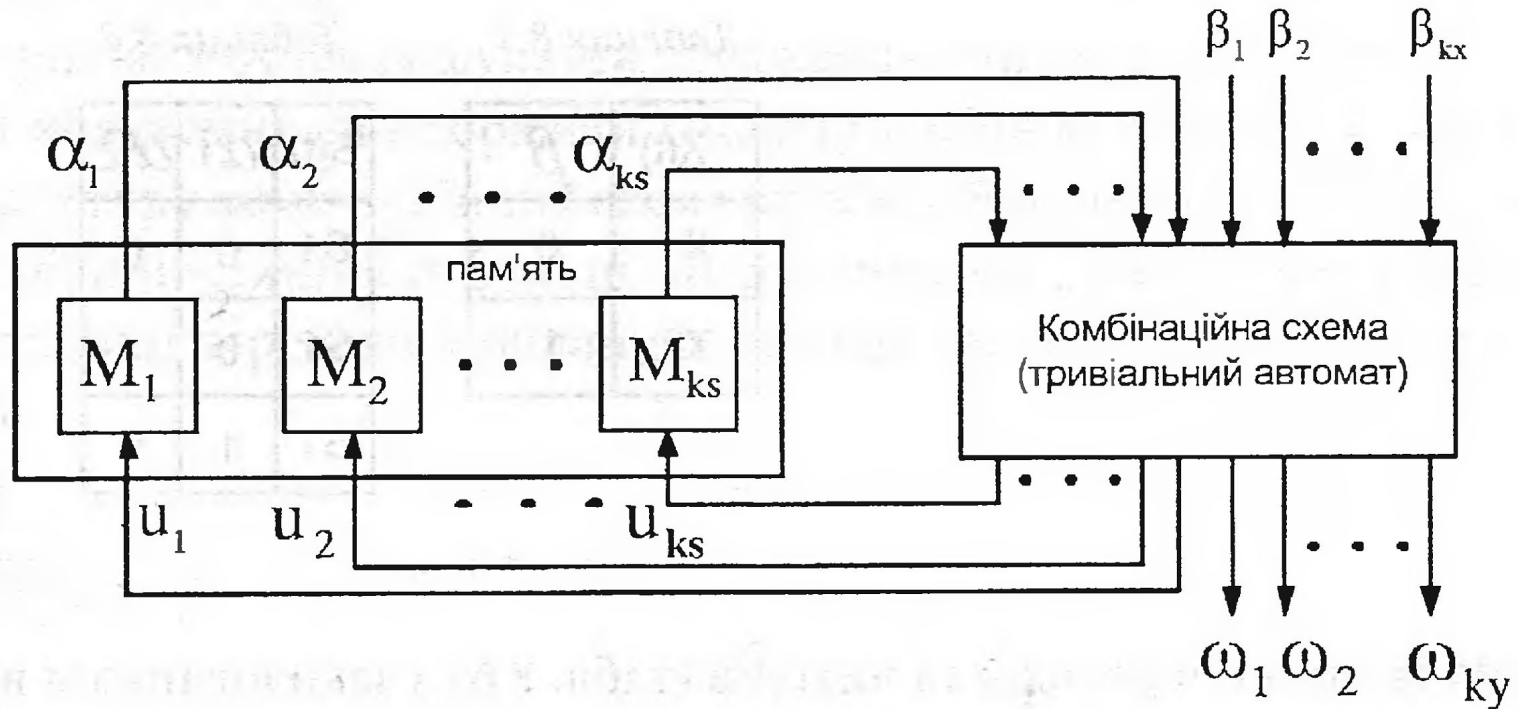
$\beta_1$ $\beta_2$ $\beta_{kx}$

$\alpha_1$ $\alpha_2$ $\alpha_{ks}$

пам'ять

$M_1$ $M_2$ $M_{ks}$

Комбінаційна схема (тривіальний автомат)

$u_1$ $u_2$ $u_{ks}$

$\omega_1$ $\omega_2$ $\omega_{ky}$